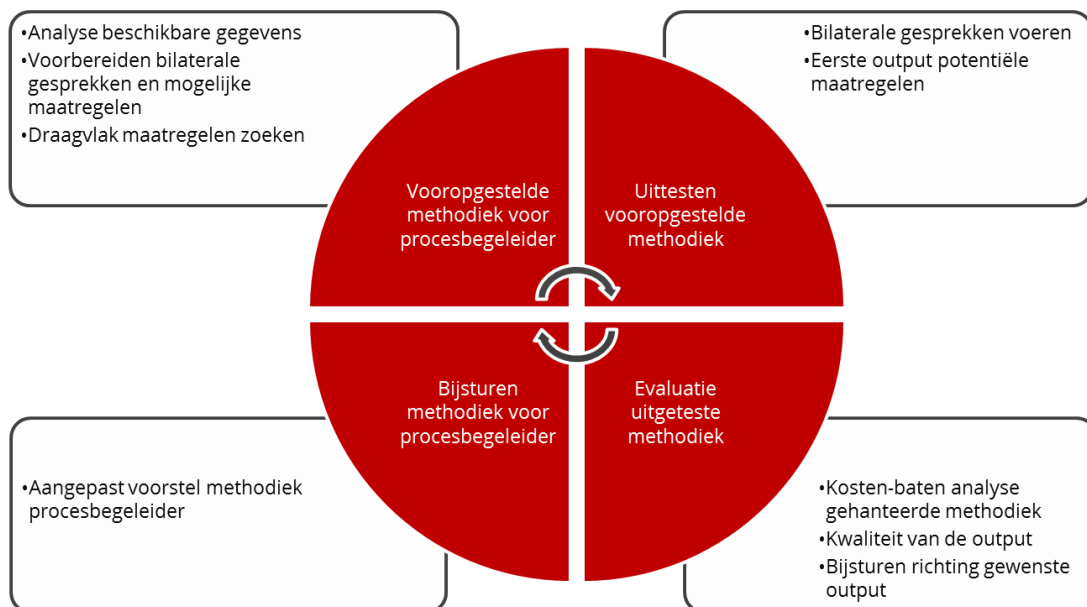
•Analyse beschikbare gegevens
•Voorbereiden bilaterale gesprekken en mogelijke maatregelen
•Draagvlak maatregelen zoeken

•Bilaterale gesprekken voeren
•Eerste output potentiële maatregelen

Vooropgestelde methodiek voor procesbegeleider

Uittesten vooropgestelde methodiek

Bijsturen methodiek voor procesbegeleider

Evaluatie uitgeteste methodiek

•Aangepast voorstel methodiek procesbegeleider

•Kosten-baten analyse gehanteerde methodiek
•Kwaliteit van de output
•Bijsturen richting gewenste output